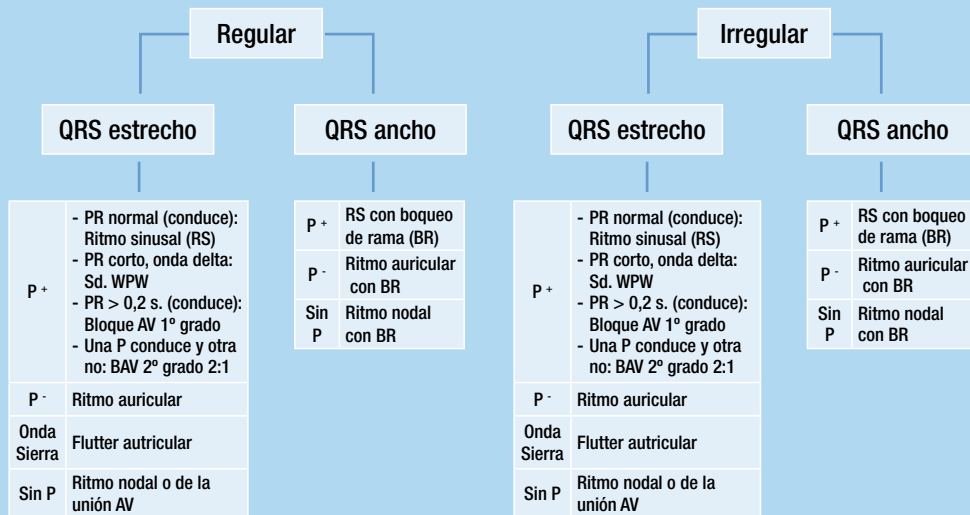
Regular

QRS estrecho

| | |
|---|---|
| $P^+$ | - PR normal (conduce): Ritmo sinusal (RS) - PR corto, onda delta: Sd. WPW - PR > 0,2 s. (conduce): Bloque AV 1º grado - Una P conduce y otra no: BAV 2º grado 2:1 |
| $P^-$ | Ritmo auricular |
| Onda Sierra | Flutter autricular |
| Sin P | Ritmo nodal o de la unión AV |

QRS ancho

| | |
|---|---|
| $P^+$ | RS con boqueo de rama (BR) |
| $P^-$ | Ritmo auricular con BR |
| Sin P | Ritmo nodal con BR |

Irregular

QRS estrecho

| | |
|---|---|
| $P^+$ | - PR normal (conduce): Ritmo sinusal (RS) - PR corto, onda delta: Sd. WPW - PR > 0,2 s. (conduce): Bloque AV 1º grado - Una P conduce y otra no: BAV 2º grado 2:1 |
| $P^-$ | Ritmo auricular |
| Onda Sierra | Flutter autricular |
| Sin P | Ritmo nodal o de la unión AV |

QRS ancho

| | |
|---|---|
| $P^+$ | RS con boqueo de rama (BR) |
| $P^-$ | Ritmo auricular con BR |
| Sin P | Ritmo nodal con BR |